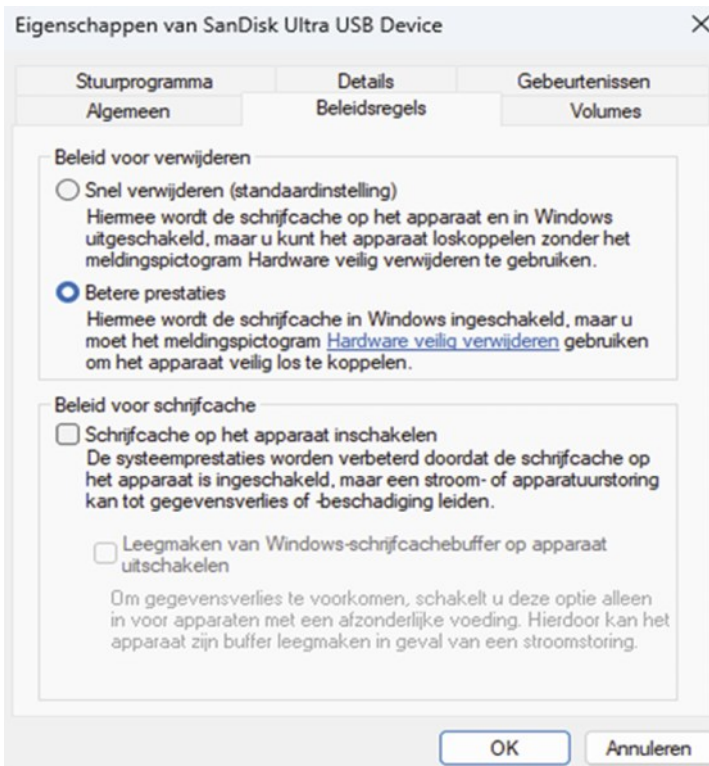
Eigenschappen van SanDisk Ultra USB Device

×

Stuurprogramma | Details | Gebeurtenissen
Algemeen | Beleidsregels | Volumes

Beleid voor verwijderen

Snel verwijderen (standaardinstelling)
Hiermee wordt de schrijfcache op het apparaat en in Windows uitgeschakeld, maar u kunt het apparaat loskoppelen zonder het meldingspictogram Hardware veilig verwijderen te gebruiken.

Betere prestaties
Hiermee wordt de schrijfcache in Windows ingeschakeld, maar u moet het meldingspictogram Hardware veilig verwijderen gebruiken om het apparaat veilig los te koppelen.

Beleid voor schrijfcache

Schrijfcache op het apparaat inschakelen
De systeemprestaties worden verbeterd doordat de schrijfcache op het apparaat is ingeschakeld, maar een stroom- of apparatuurstoring kan tot gegevensverlies of -beschadiging leiden.

Leegmaken van Windows-schrijfcachebuffer op apparaat uitschakelen
Om gegevensverlies te voorkomen, schakelt u deze optie alleen in voor apparaten met een afzonderlijke voeding. Hierdoor kan het apparaat zijn buffer leegmaken in geval van een stroomstoring.

OK
Annuleren